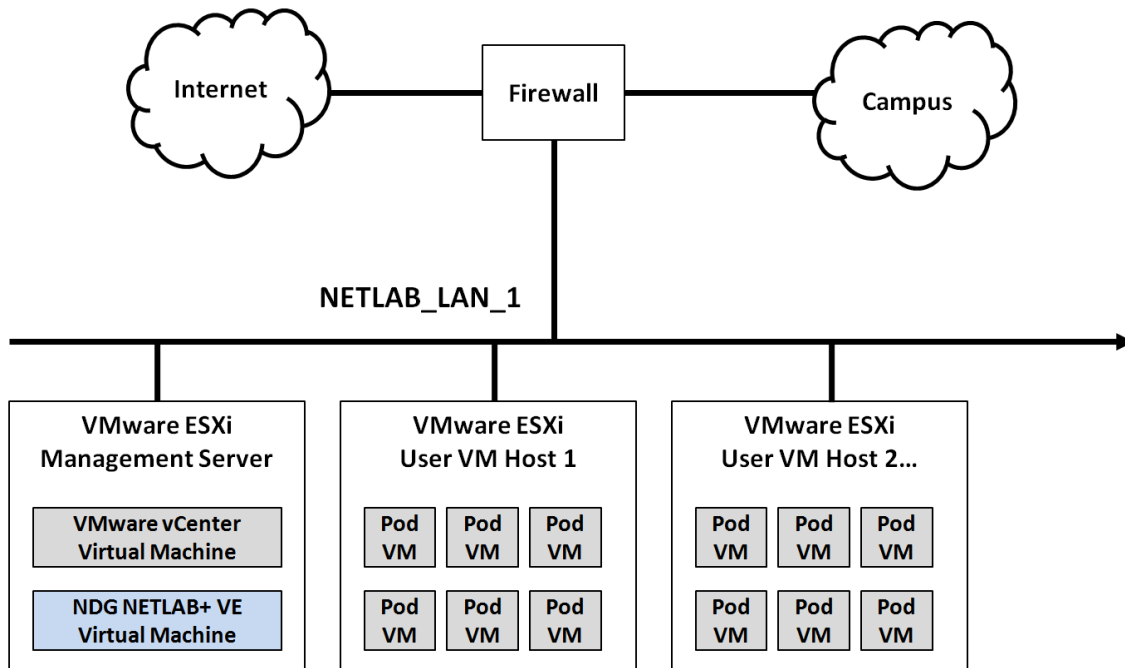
Internet

Firewall

Campus

NETLAB_LAN_1

VMware ESXi
Management Server

VMware vCenter
Virtual Machine

NDG NETLAB+ VE
Virtual Machine

VMware ESXi
User VM Host 1

Pod VM
Pod VM
Pod VM
Pod VM
Pod VM
Pod VM

VMware ESXi
User VM Host 2...

Pod VM
Pod VM
Pod VM
Pod VM
Pod VM
Pod VM